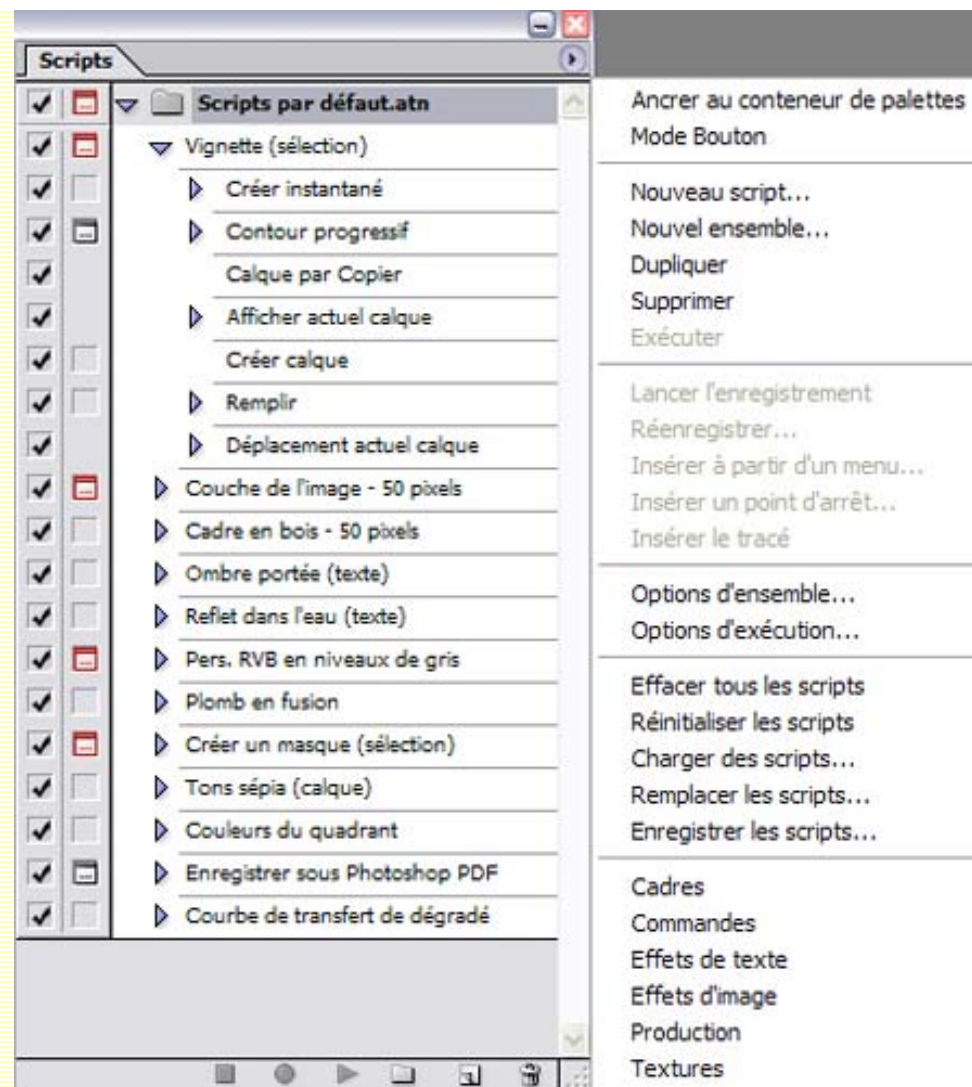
Scripts

Scripts par défaut.atn
Vignette (sélection)
Créer instantané
Contour progressif
Calque par Copier
Afficher actuel calque
Créer calque
Remplir
Déplacement actuel calque
Couche de l'image - 50 pixels
Cadre en bois - 50 pixels
Ombre portée (texte)
Reflet dans l'eau (texte)
Pers. RVB en niveaux de gris
Plomb en fusion
Créer un masque (sélection)
Tons sépia (calque)
Couleurs du quadrant
Enregistrer sous Photoshop PDF
Courbe de transfert de dégradé

Ancrer au conteneur de palettes
Mode Bouton

Nouveau script...
Nouvel ensemble...
Dupliquer
Supprimer
Exécuter

Lancer l'enregistrement
Réenregistrer...
Insérer à partir d'un menu...
Insérer un point d'arrêt...
Insérer le tracé

Options d'ensemble...
Options d'exécution...

Effacer tous les scripts
Réinitialiser les scripts
Charger des scripts...
Remplacer les scripts...
Enregistrer les scripts...

Cadres
Commandes
Effets de texte
Effets d'image
Production
Textures